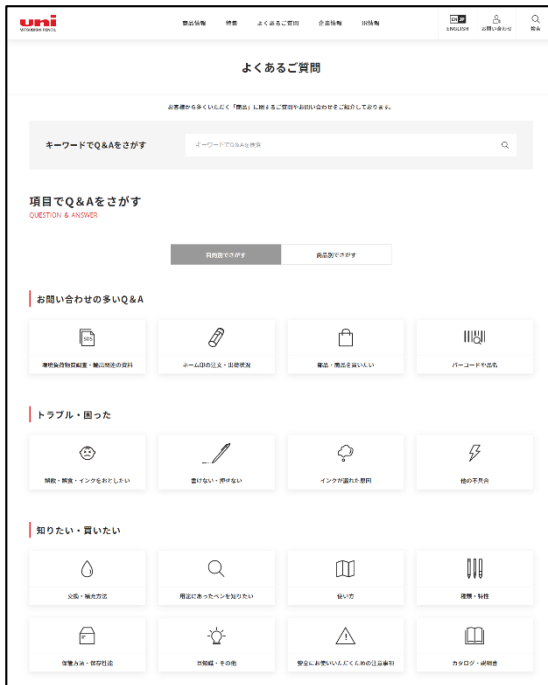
uni
MITSUBISHI PENCIL

商品情報　特集　よくあるご質問　企業情報　IR情報

EN
ENGLISH　お問い合わせ　検索

よくあるご質問

お客様から多くいただく「商品」に関するご質問やお問い合わせをご紹介しております。

キーワードでQ&Aをさがす
キーワードでQ&Aを検索

項目でQ&Aをさがす
QUESTION & ANSWER

目的別でさがす　商品別でさがす

お問い合わせの多いQ&A

SDS
環境負荷物質調査・輸出関連の資料

ホーム中の注文・出荷状況

替芯・商品を買いたい

バーコードや品名

トラブル・困った

誤飲・誤食・インクをおとしたい

書けない・滑れない

インクが漏れた原因

他の不具合

知りたい・買いたい

交換・補充方法

用途にあったペンを知りたい

使い方

種類・特性

保管方法・保存状況

在庫品・その他

安全にお使いいただくための注意事項

カタログ・説明書